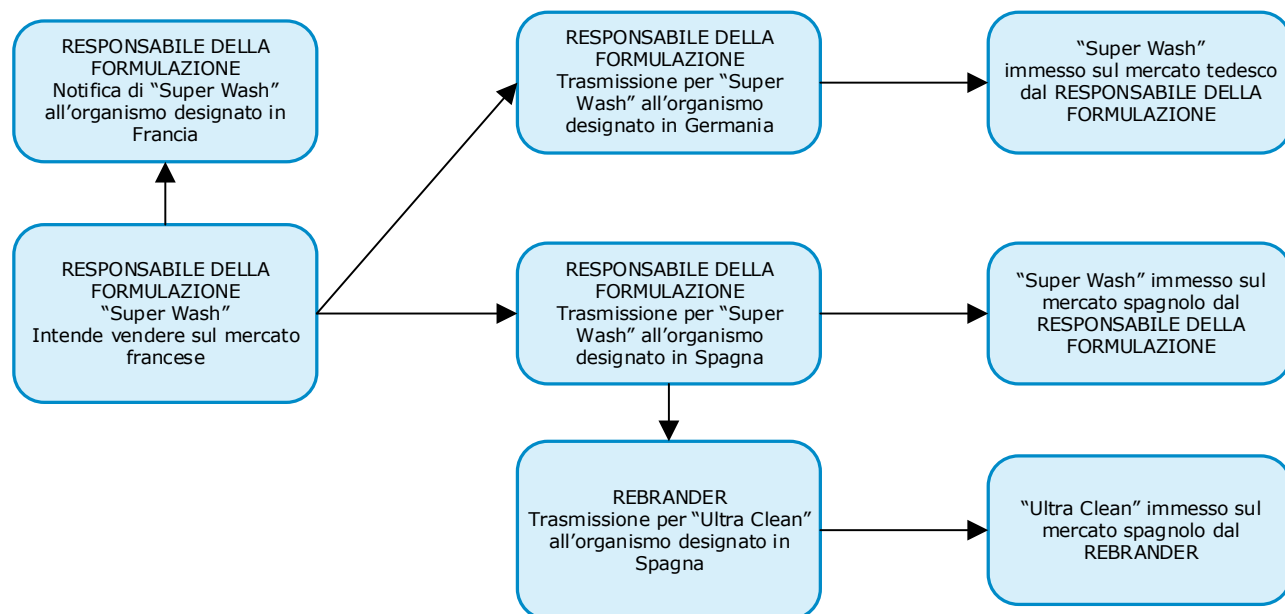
RESPONSABILE DELLA FORMULAZIONE
Notifica di “Super Wash” all’organismo designato in Francia

RESPONSABILE DELLA FORMULAZIONE
“Super Wash”
Intende vendere sul mercato francese

RESPONSABILE DELLA FORMULAZIONE
Trasmissione per “Super Wash” all’organismo designato in Germania

“Super Wash” immesso sul mercato tedesco dal RESPONSABILE DELLA FORMULAZIONE

RESPONSABILE DELLA FORMULAZIONE
Trasmissione per “Super Wash” all’organismo designato in Spagna

“Super Wash” immesso sul mercato spagnolo dal RESPONSABILE DELLA FORMULAZIONE

REBRANDER
Trasmissione per “Ultra Clean” all’organismo designato in Spagna

“Ultra Clean” immesso sul mercato spagnolo dal REBRANDER